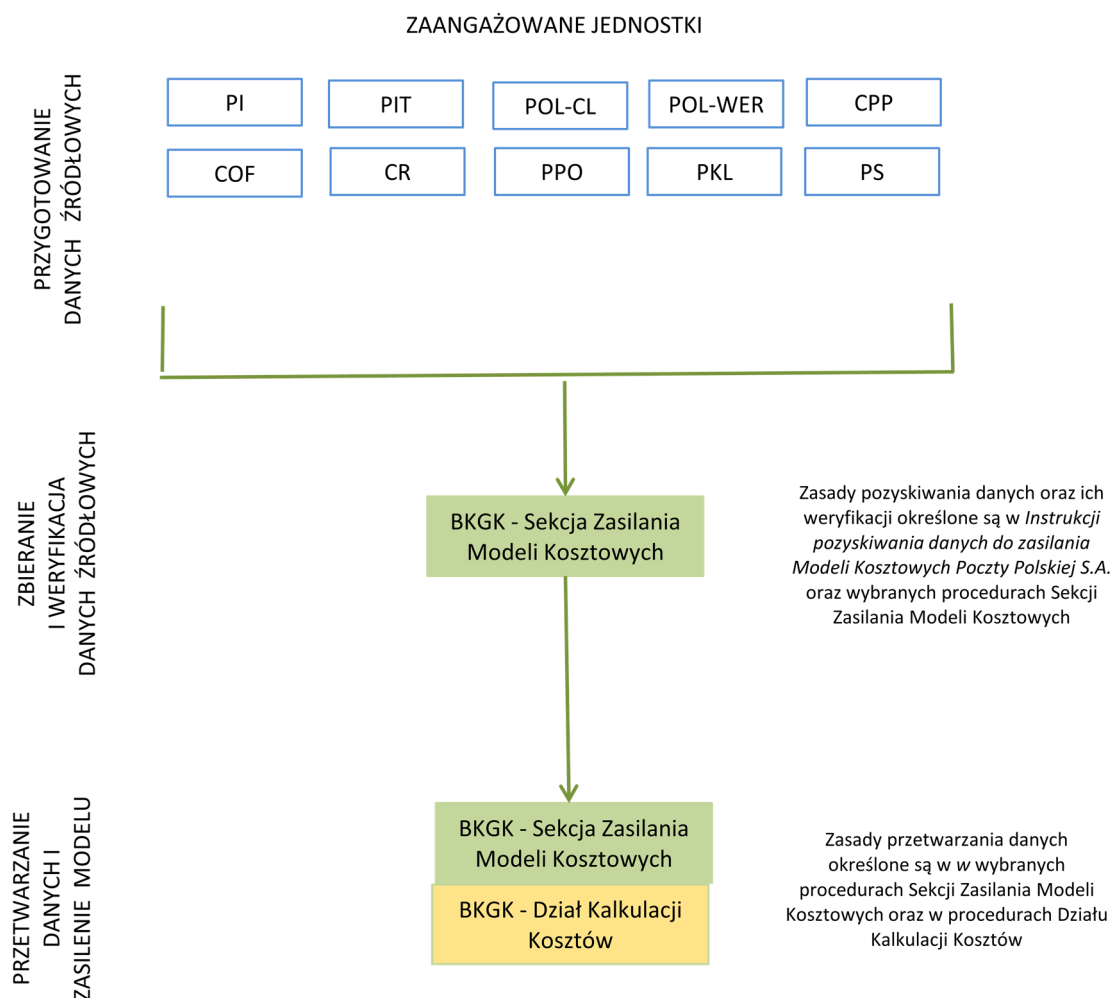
ZAANGAŻOWANE JEDNOSTKI

PRZYGOTOWANIE DANYCH ŹRÓDŁOWYCH

PI
PIT
POL-CL
POL-WER
CPP
COF
CR
PPO
PKL
PS

ZBIERANIE I WERYFIKACJA DANYCH ŹRÓDŁOWYCH

BKGK - Sekcja Zasilania Modeli Kosztowych

Zasady pozyskiwania danych oraz ich weryfikacji określone są w *Instrukcji pozyskiwania danych do zasilania Modeli Kosztowych Poczty Polskiej S.A.* oraz wybranych procedurach Sekcji Zasilania Modeli Kosztowych

PRZETWARZANIE DANYCH I ZASILENIE MODELU

BKGK - Sekcja Zasilania Modeli Kosztowych

BKGK - Dział Kalkulacji Kosztów

Zasady przetwarzania danych określone są w *w* wybranych procedurach Sekcji Zasilania Modeli Kosztowych oraz w procedurach Działu Kalkulacji Kosztów